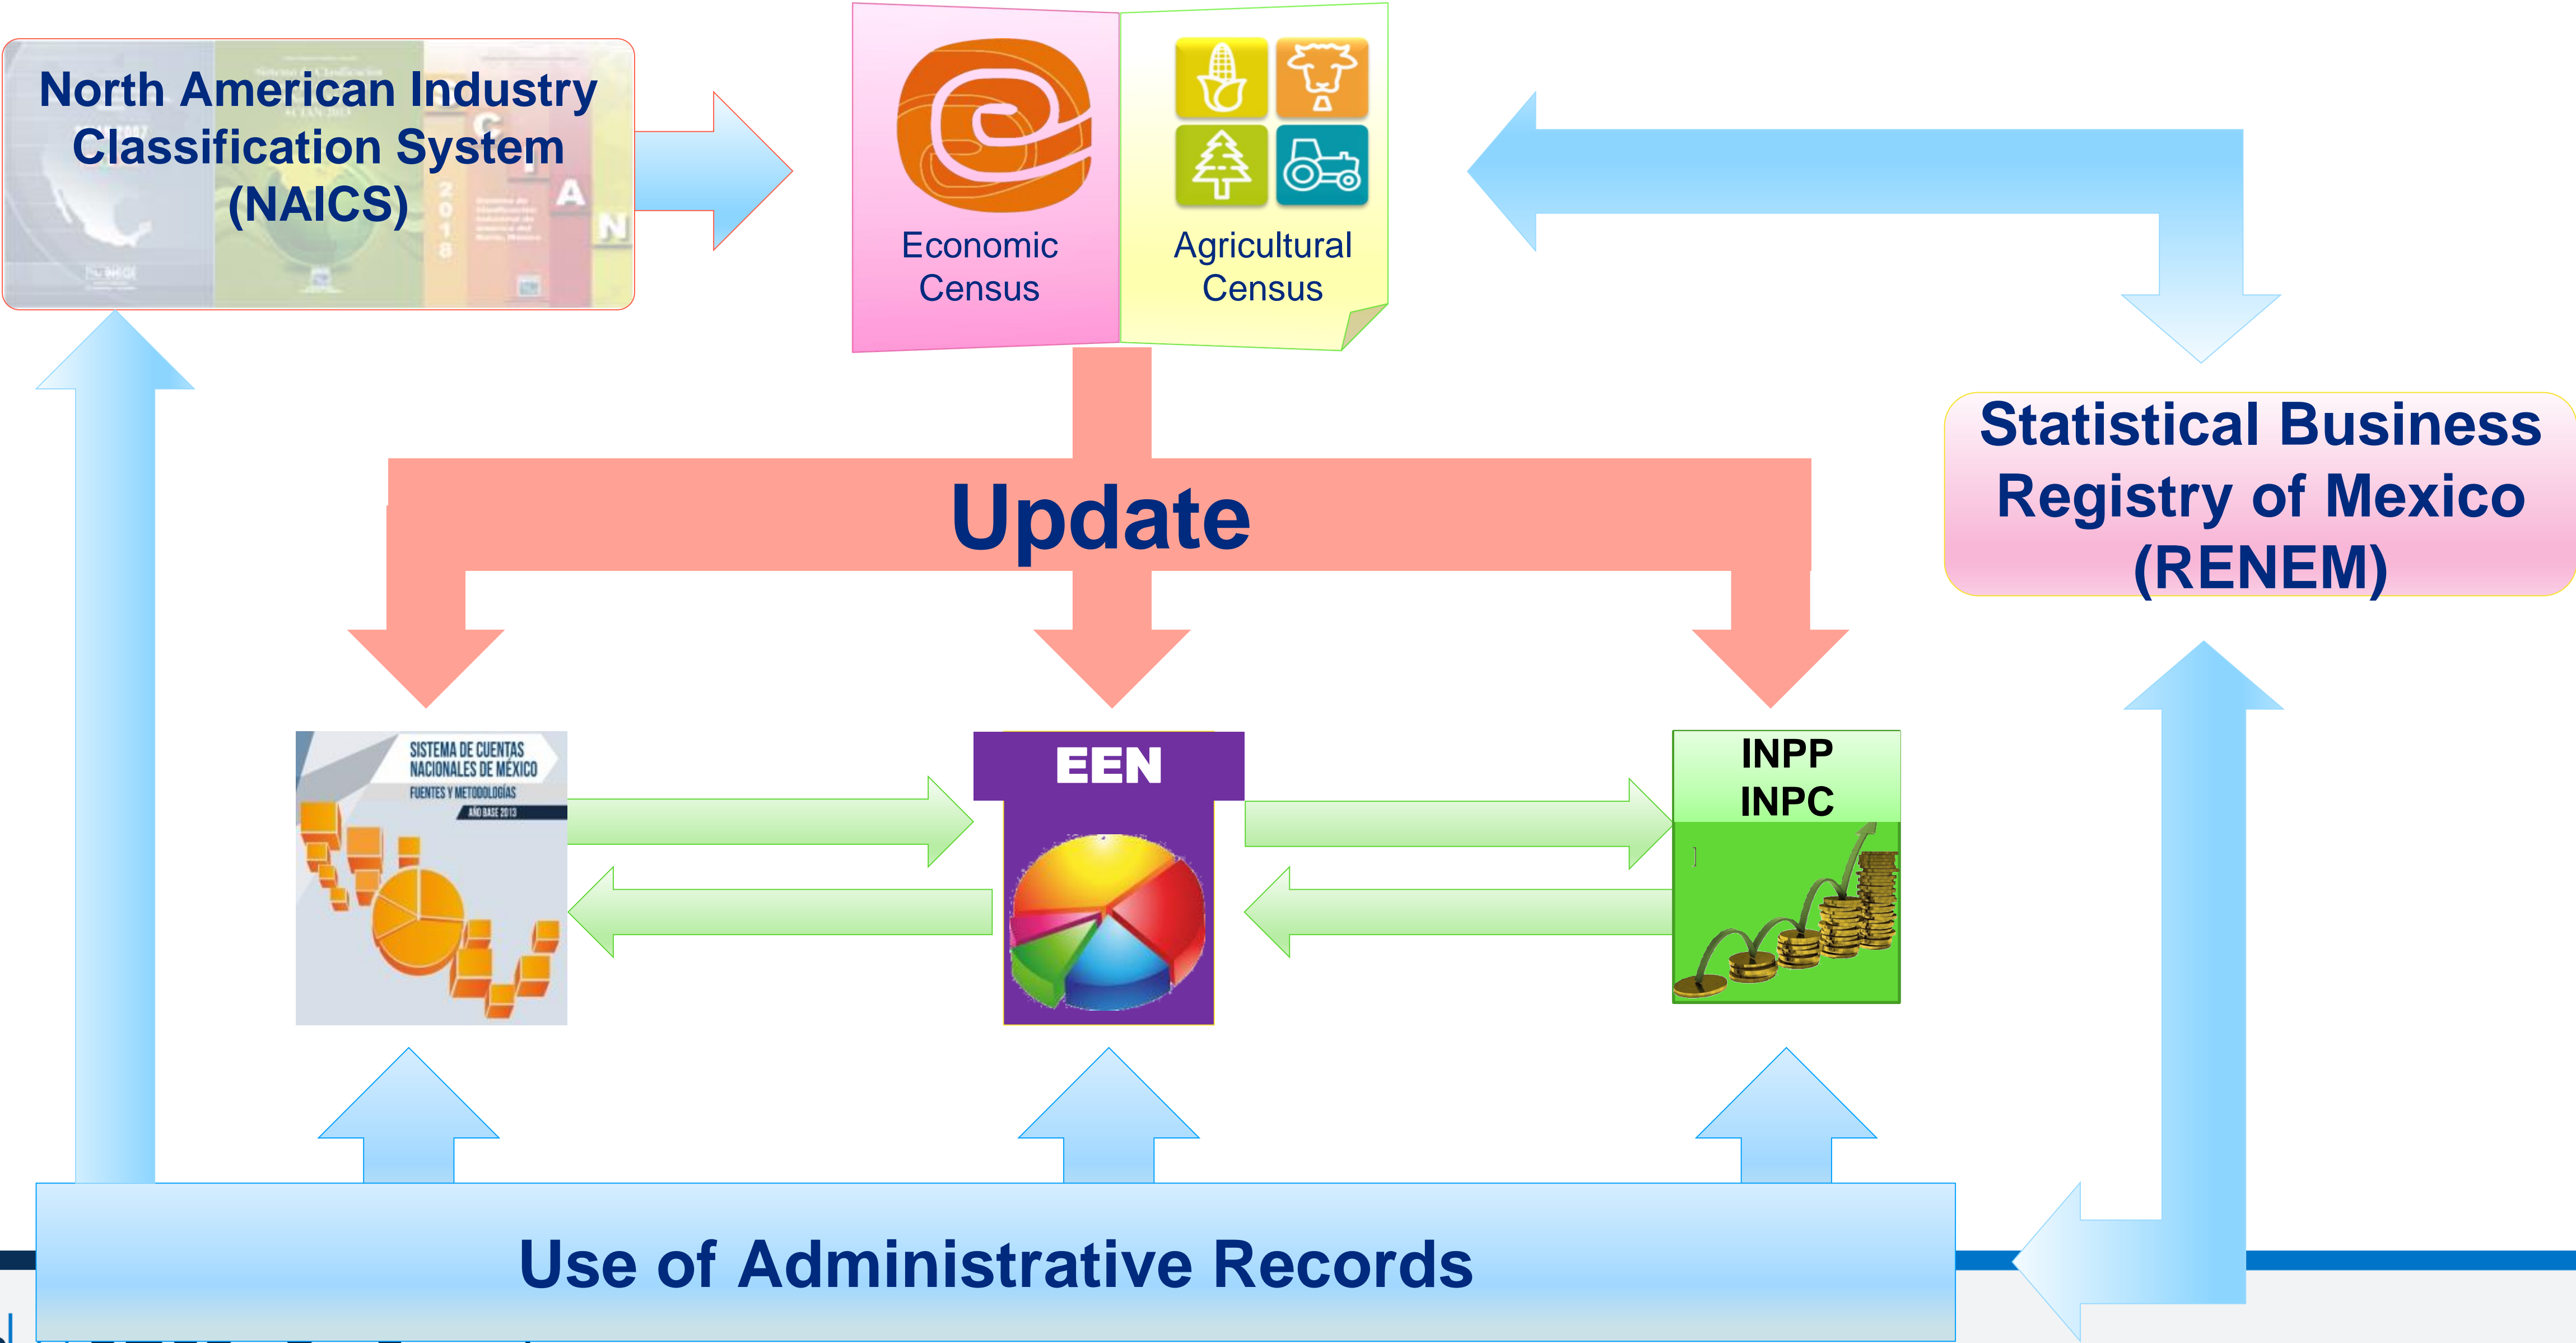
North American Industry Classification System (NAICS)

Economic Census

Agricultural Census

Statistical Business Registry of Mexico (RENEM)

Update

SISTEMA DE CUENTAS NACIONALES DE MÉXICO
FUENTES Y METODOLOGÍAS
AÑO BASE 2013

EEN

INPP
INPC

Use of Administrative Records